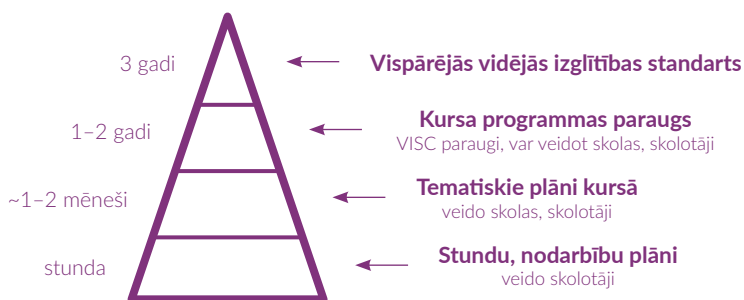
3 gadi
Vispārējās vidējās izglītības standarts

1–2 gadi
Kursa programmas paraugs
VISC paraugi, var veidot skolas, skolotāji

~1–2 mēneši
Tematiskie plāni kursā
veido skolas, skolotāji

stunda
Stundu, nodarbību plāni
veido skolotāji